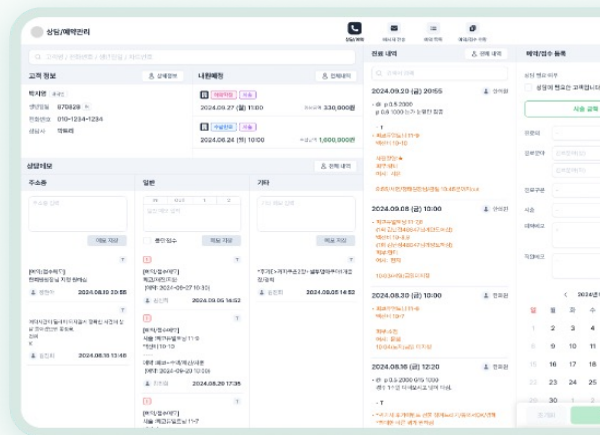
상담/예약관리

상담/예약

고객 정보
상세정보
박지민
생년월일 970828
전화번호 010-1234-1234
담당자 이동희

내원예정
전체보기
2024.09.27 (금) 11:00 330,000원
2024.09.24 (화) 10:00 1,600,000원

상담메모
전체 내역
주소증
일반
기타
메모 저장
메모 저장
메모 저장
2024.08.28 20:55
2024.09.05 15:52
2024.08.05 14:52
2024.08.31 13:48
2024.08.29 17:48

진료 내역
전체 내역
2024.09.20 (금) 20:55
2024.09.08 (금) 10:00
2024.08.30 (금) 10:00
2024.08.16 (금) 12:20

예약/접수 등록
상담 예약 여부
접수 금액
2024년 9
16 17
23 24